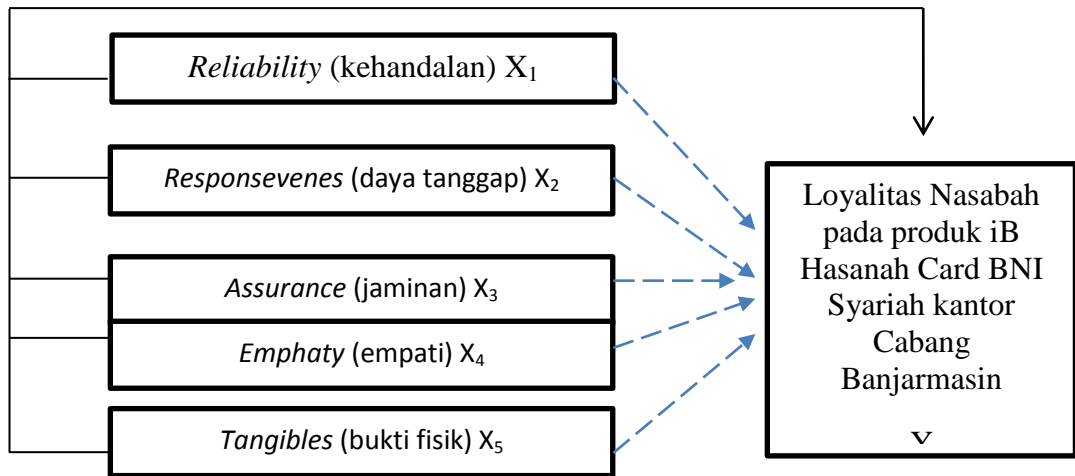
*Reliability* (kehandalan) $X_1$

*Responsevenes* (daya tanggap) $X_2$

*Assurance* (jaminan) $X_3$

*Emphaty* (empati) $X_4$

*Tangibles* (bukti fisik) $X_5$

Loyalitas Nasabah pada produk iB Hasanah Card BNI Syariah kantor Cabang Banjarmasin

Y